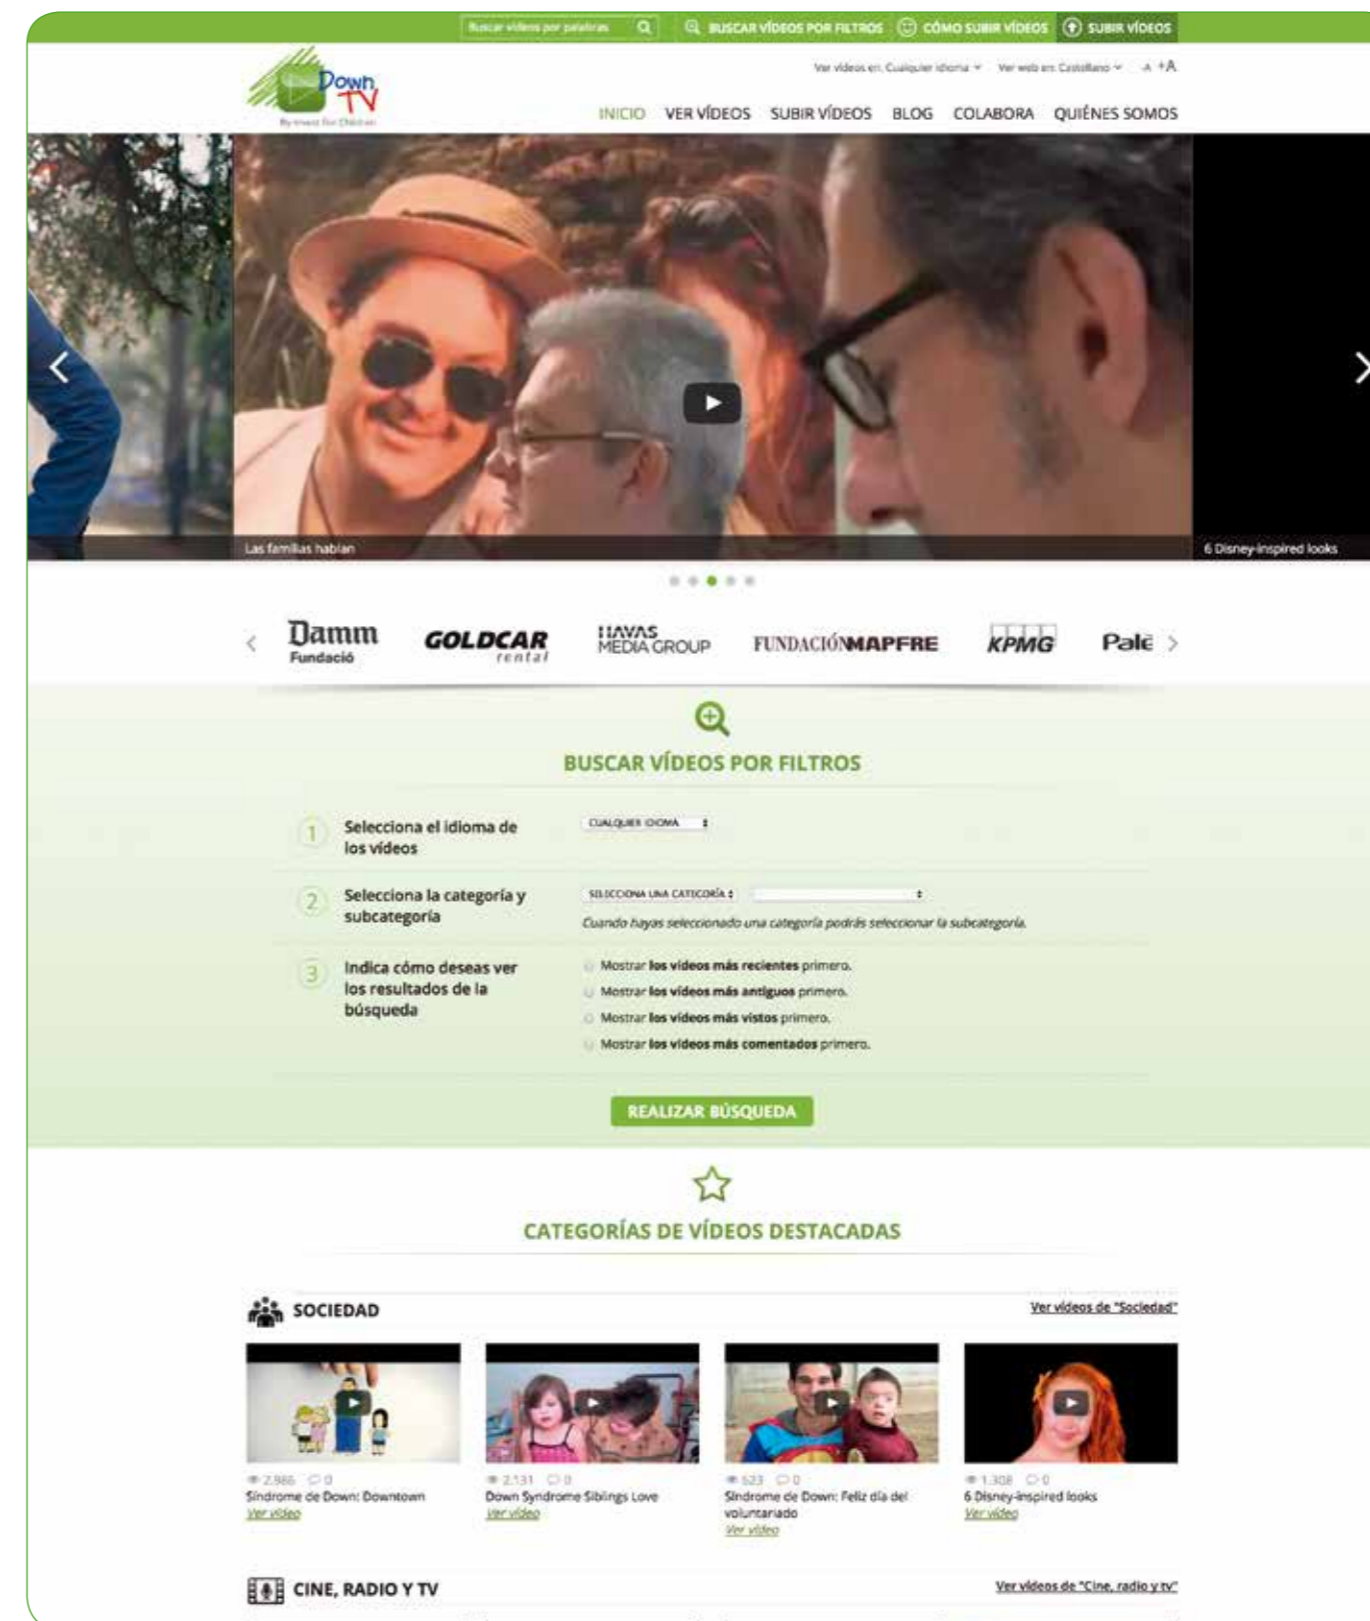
Buscar vídeos por palabras | BUSCAR VÍDEOS POR FILTROS | CÓMO SUBIR VÍDEOS | SUBIR VÍDEOS

Down TV
By Invest For Children

Ver vídeos en: Cualquier idioma | Ver web en: Castellano | -A +A

INICIO | VER VÍDEOS | SUBIR VÍDEOS | BLOG | COLABORA | QUIÉNES SOMOS

Las familias hablan

6 Disney-inspired looks

Damm Fundació | GOLDCAR rental | HAVAS MEDIA GROUP | FUNDACIÓNMAPFRE | KPMG | Pale

BUSCAR VÍDEOS POR FILTROS

1 Selecciona el idioma de los vídeos
CUALQUIER IDIOMA

2 Selecciona la categoría y subcategoría
SELECCIONA UNA CATEGORÍA
Cuando hayas seleccionado una categoría podrás seleccionar la subcategoría.

3 Indica cómo deseas ver los resultados de la búsqueda
Mostrar **los vídeos más recientes** primero.
Mostrar **los vídeos más antiguos** primero.
Mostrar **los vídeos más vistos** primero.
Mostrar **los vídeos más comentados** primero.

REALIZAR BÚSQUEDA

CATEGORÍAS DE VÍDEOS DESTACADAS

SOCIEDAD
Ver vídeos de "Sociedad"

2.986 0
Síndrome de Down: Downtown
Ver vídeo

2.131 0
Down Syndrome Siblings Love
Ver vídeo

523 0
Síndrome de Down: Feliz día del voluntariado
Ver vídeo

1.308 0
6 Disney-inspired looks
Ver vídeo

CINE, RADIO Y TV
Ver vídeos de "Cine, radio y tv"